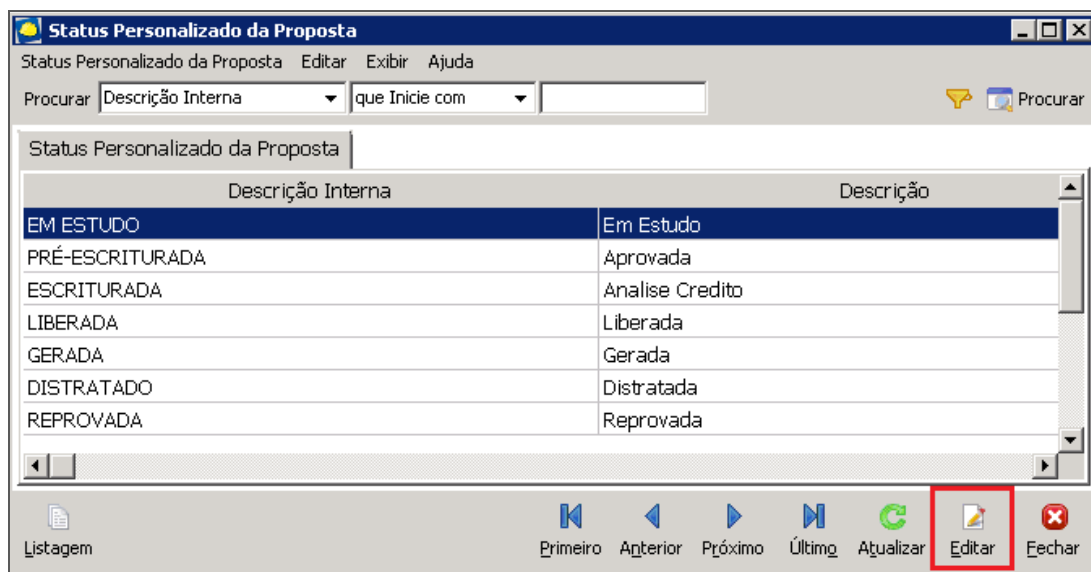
Status Personalizado da Proposta

Status Personalizado da Proposta   Editar   Exibir   Ajuda

Procurar   Descrição Interna   que Inicie com   Procurar

Status Personalizado da Proposta

| Descrição Interna | Descrição |
|---|---|
| EM ESTUDO | Em Estudo |
| PRÉ-ESCRITURADA | Aprovada |
| ESCRITURADA | Analise Credito |
| LIBERADA | Liberada |
| GERADA | Gerada |
| DISTRATADO | Distratada |
| REPROVADA | Reprovada |

Listagem   Primeiro   Anterior   Próximo   Último   Atualizar   Editar   Fechar